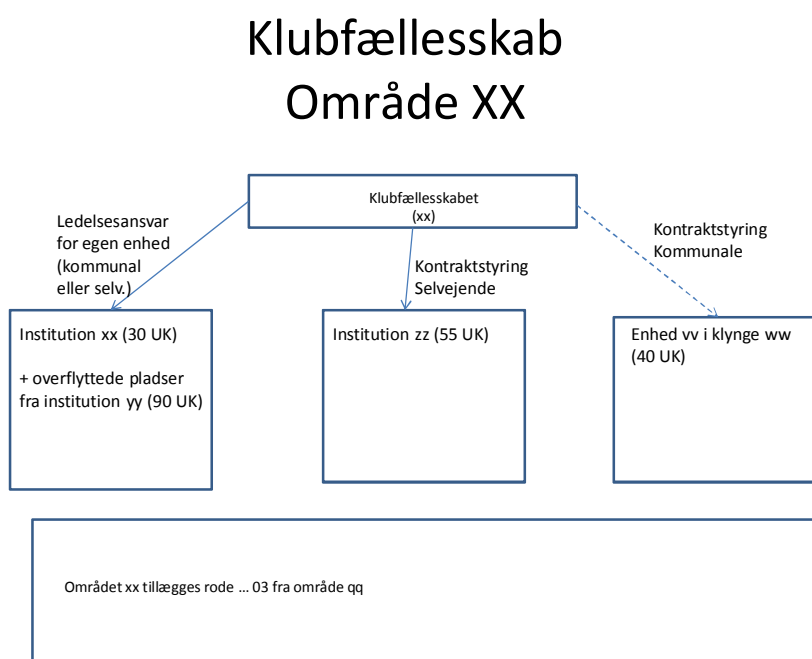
Klubfællesskab
Område XX

Klubfællesskabet
(xx)

Ledelsesansvar for egen enhed (kommunal eller selv.)

Kontraktstyring Selvejende

Kontraktstyring Kommunale

Institution xx (30 UK)

+ overflyttede pladser fra institution yy (90 UK)

Institution zz (55 UK)

Enhed vv i klynge ww (40 UK)

Området xx tillægges rode … 03 fra område qq